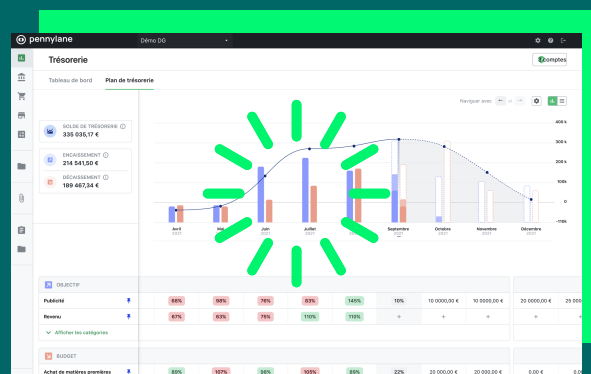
pennylane
Démo DG
Trésorerie
Comptes
Tableau de bord
Plan de trésorerie
Naviguer avec
SOLDE DE TRÉSORERIE
335 035,17 €
ENCAISSEMENT
214 541,50 €
DÉCAISSEMENT
189 467,34 €
400 k
300 k
200 k
100k
0
-100k
Avril 2021
Mai 2021
Juin 2021
Juillet 2021
Août 2021
Septembre 2021
Octobre 2021
Novembre 2021
Décembre 2021
OBJECTIF
Publicité
88%
98%
76%
83%
145%
10%
10 000,00 €
10 000,00 €
20 000,00 €
25 000
Revenu
67%
63%
75%
110%
110%
+
+
+
+
+
Afficher les catégories
BUDGET
Achat de matières premières
80%
107%
96%
100%
86%
22%
20 000,00 €
20 000,00 €
0,00 €
0,00 €